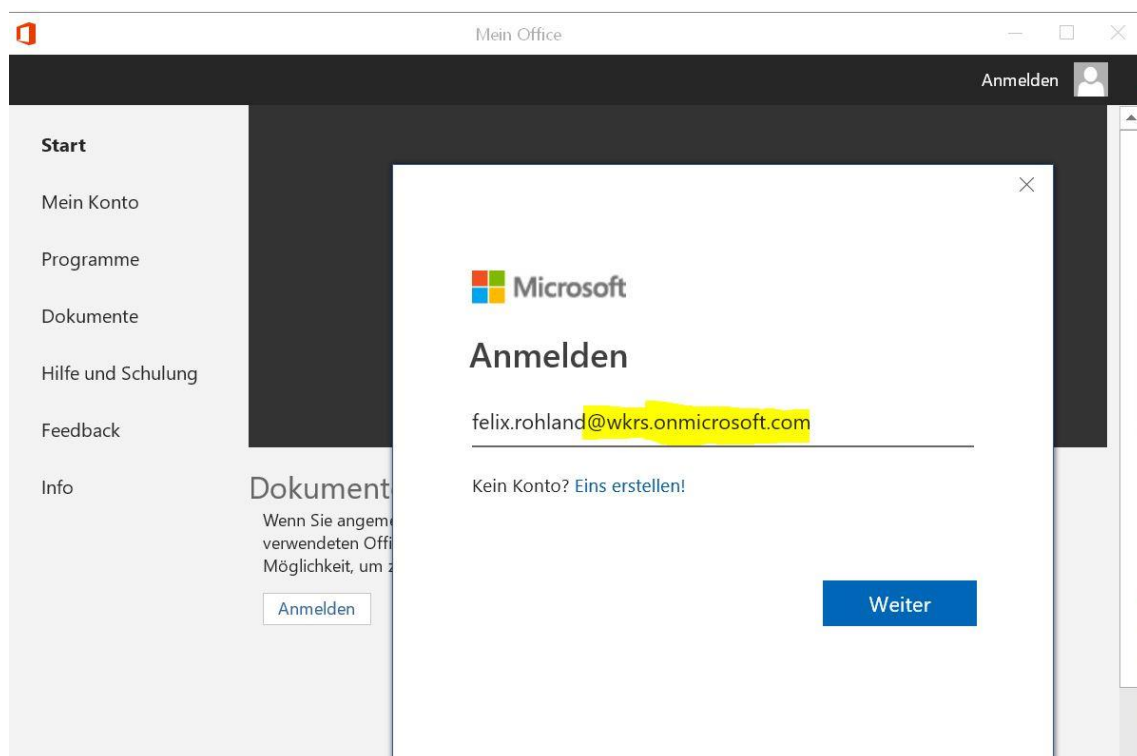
Mein Office

Anmelden

Start

Mein Konto

Programme

Dokumente

Hilfe und Schulung

Feedback

Info

Dokument

Wenn Sie angem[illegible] verwendeten Offi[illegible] Möglichkeit, um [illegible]

Anmelden

Microsoft

Anmelden

felix.rohland@wkrs.onmicrosoft.com

Kein Konto? Eins erstellen!

Weiter